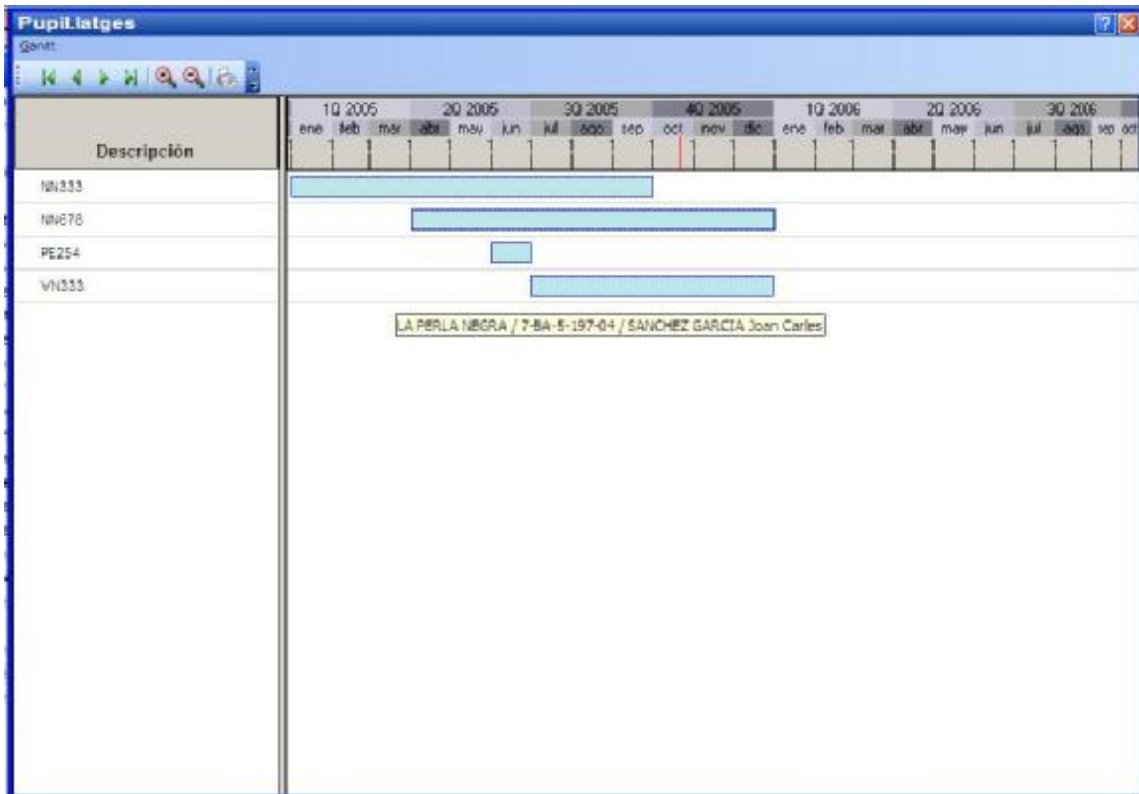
Pupil.latges

Gantt

Descripción

1Q 2005
ene feb mar

2Q 2005
abr may jun

3Q 2005
jul ago sep

4Q 2005
oct nov dic

1Q 2006
ene feb mar

2Q 2006
abr may jun

3Q 2006
jul ago sep oct

NN333

NN678

PE254

VN333

LA PERLA NEGRA / 7-BA-5-197-04 / SANCHEZ GARCIA Joan Carles